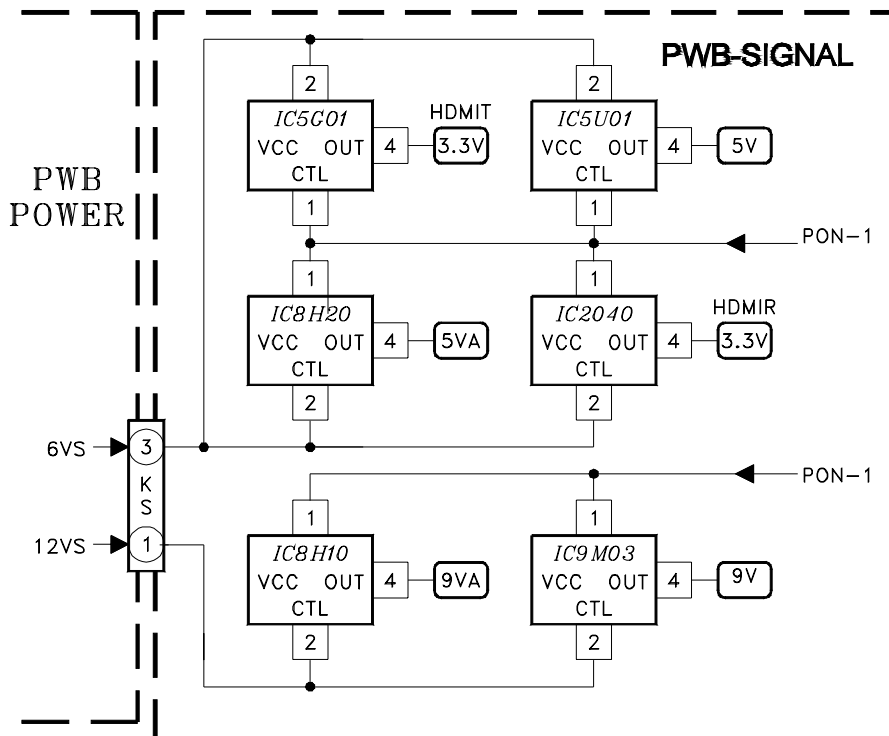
PWB-SIGNAL

PWB
POWER

2
IC5G01
VCC OUT
CTL
1
4
HDMIT
3.3V

2
IC5U01
VCC OUT
CTL
1
4
5V

PON−1

1
IC8H20
VCC OUT
CTL
2
4
5VA

1
IC2040
VCC OUT
CTL
2
4
HDMIR
3.3V

6VS
3
K
S
12VS
1

PON−1

1
IC8H10
VCC OUT
CTL
2
4
9VA

1
IC9M03
VCC OUT
CTL
2
4
9V